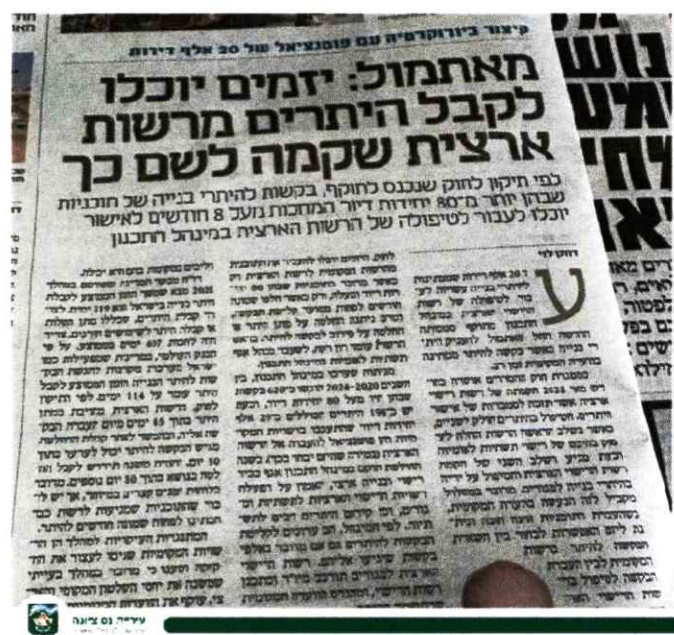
קיצור ביורוקרטיה עם פוטנציאל של 20 אלף דירות

מאתמול: יזמים יוכלו לקבל היתרים מרשות ארצית שקמה לשם כך

לפי תיקון לחוק שנכנס לתוקף, בקשות להיתרי בנייה של תוכניות שבהן יותר מ־80 יחידות דיור המתקבות נועד 8 חודשים לאישור יוכלו לעבור לטיפולה של הרשות הארצית במינהל התכנון

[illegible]

עיריית נס ציונה